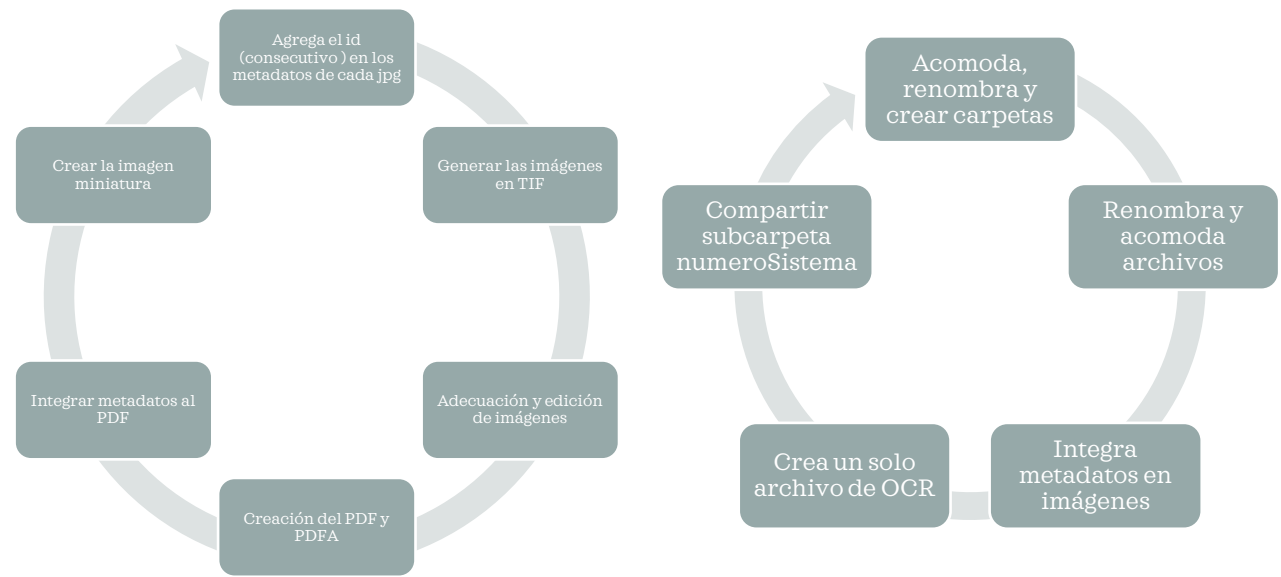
Agrega el id (consecutivo ) en los metadatos de cada jpg

Generar las imágenes en TIF

Adecuación y edición de imágenes

Creación del PDF y PDFA

Integrar metadatos al PDF

Crear la imagen miniatura

Acomoda, renombra y crear carpetas

Renombra y acomoda archivos

Integra metadatos en imágenes

Crea un solo archivo de OCR

Compartir subcarpeta numeroSistema